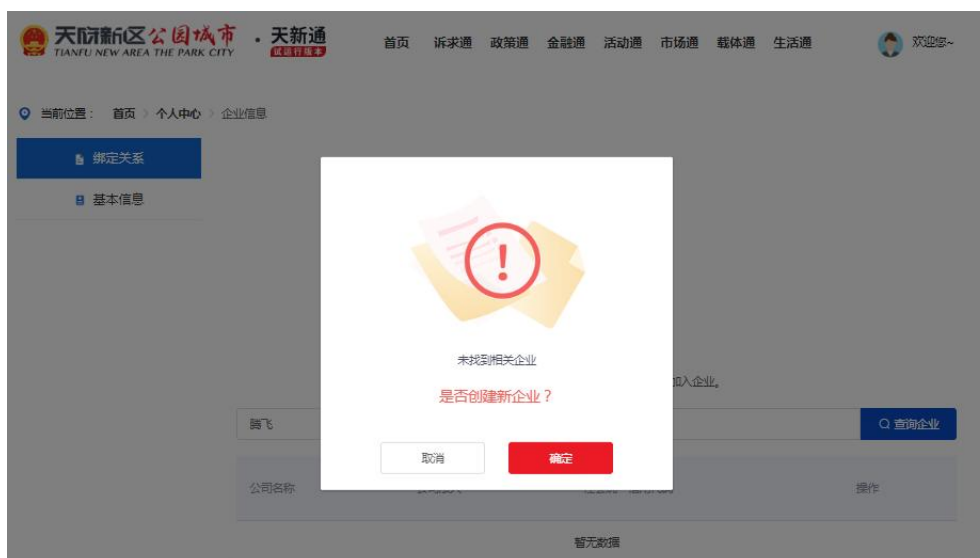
天府新区公园城市 · 天新通 试运行版本
TIANFU NEW AREA THE PARK CITY

首页 诉求通 政策通 金融通 活动通 市场通 载体通 生活通

欢迎您~

当前位置： 首页 › 个人中心 › 企业信息

绑定关系

基本信息

未找到相关企业

是否创建新企业？

取消 确定

加入企业。

腾飞

查询企业

公司名称 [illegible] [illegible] 操作

暂无数据